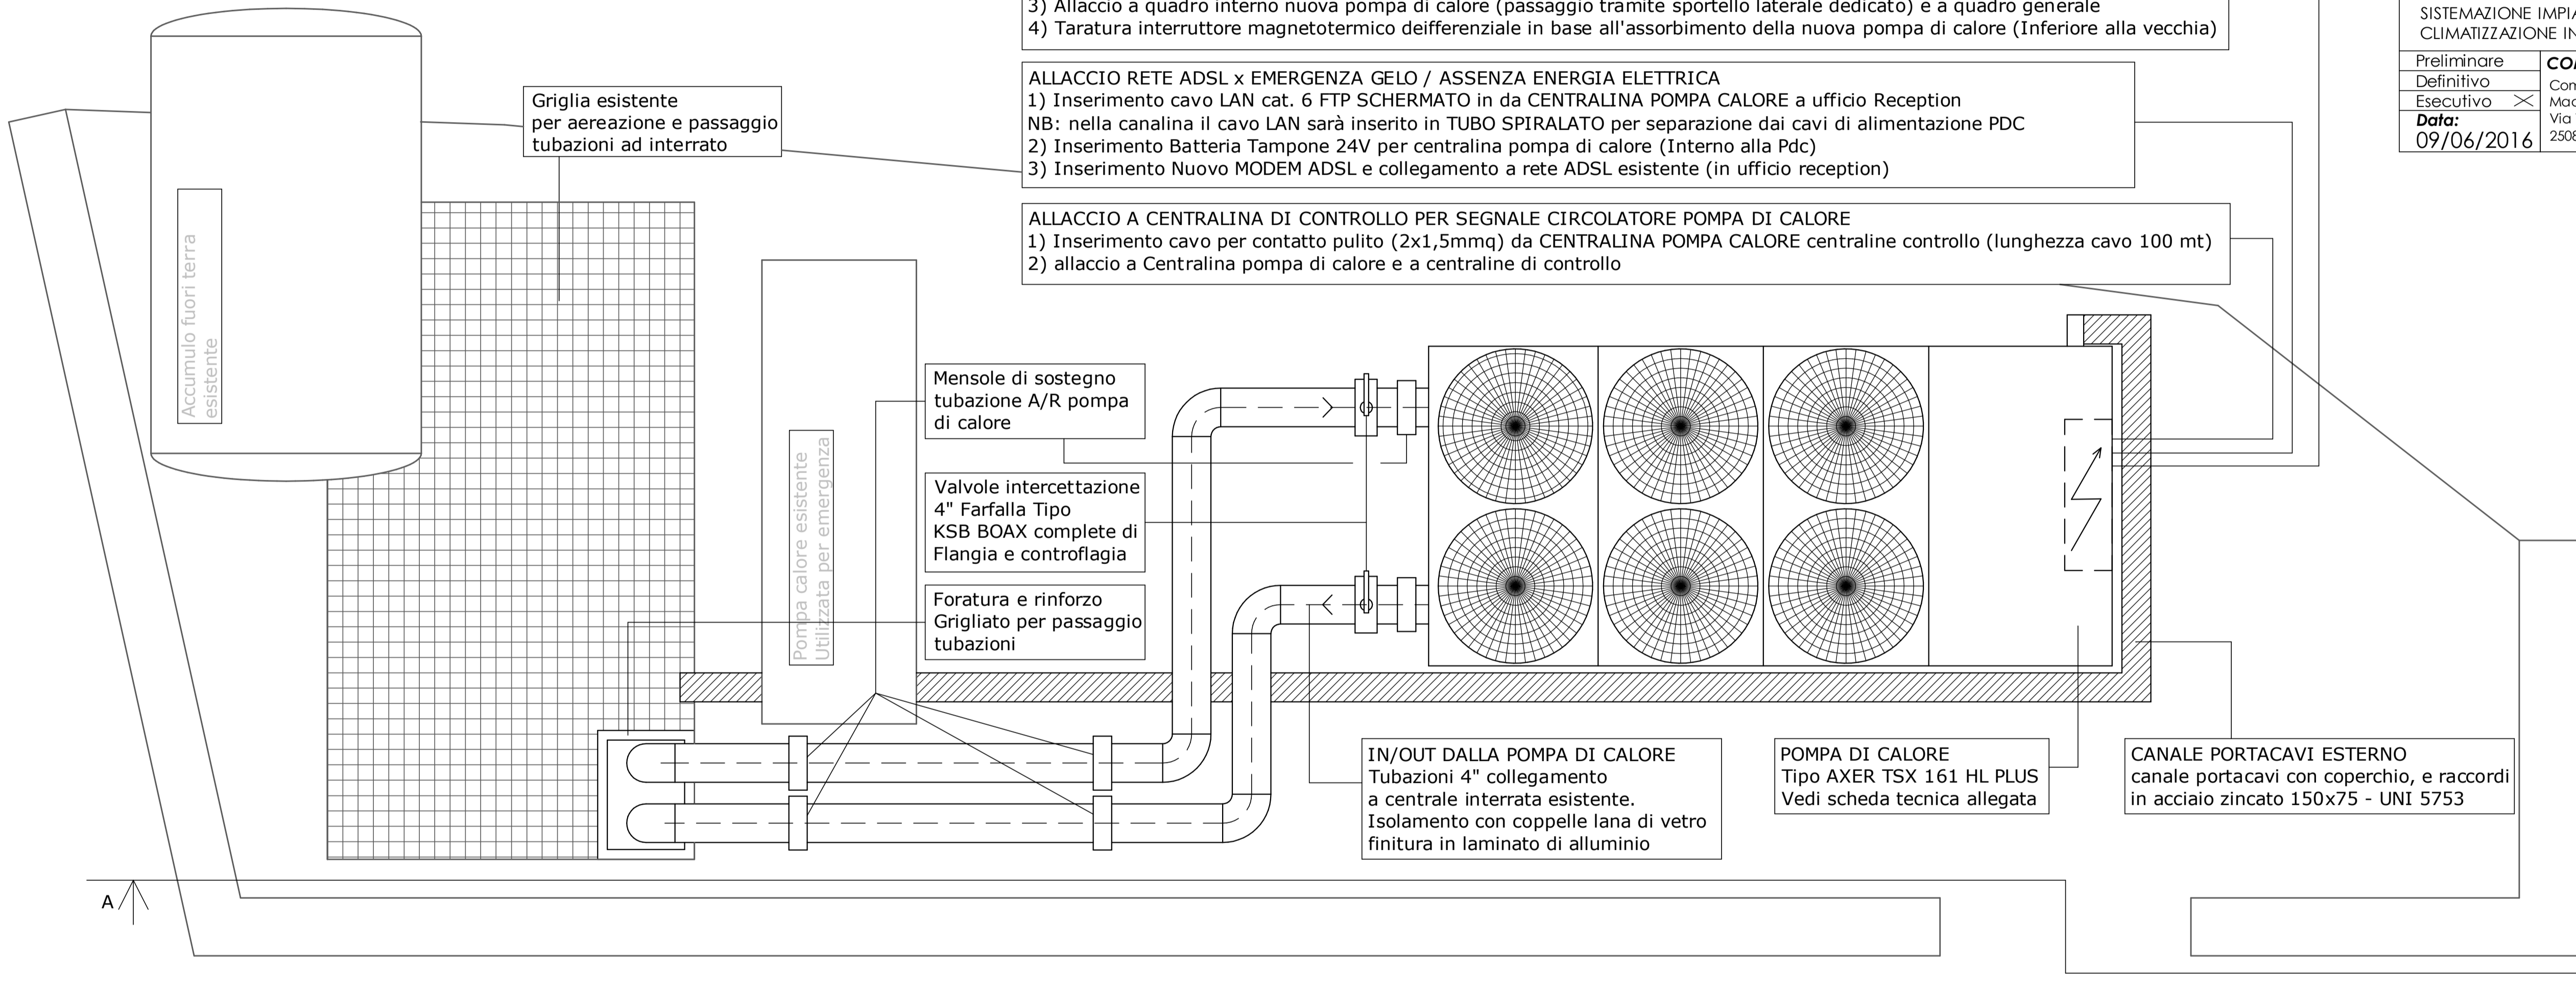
3) Allaccio a quadro interno nuova pompa di calore (passaggio tramite sportello laterale dedicato) e a quadro generale
4) Taratura interruttore magnetotermico deifferenziale in base all'assorbimento della nuova pompa di calore (Inferiore alla vecchia)

SISTEMAZIONE IMPI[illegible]
CLIMATIZZAZIONE IN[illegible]

| Preliminare | CO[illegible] |
|---|---|
| Definitivo | Com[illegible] |
| Esecutivo | Mad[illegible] |
| Data: 09/06/2016 | Via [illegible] 250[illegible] |

ALLACCIO RETE ADSL x EMERGENZA GELO / ASSENZA ENERGIA ELETTRICA
1) Inserimento cavo LAN cat. 6 FTP SCHERMATO in da CENTRALINA POMPA CALORE a ufficio Reception
NB: nella canalina il cavo LAN sarà inserito in TUBO SPIRALATO per separazione dai cavi di alimentazione PDC
2) Inserimento Batteria Tampone 24V per centralina pompa di calore (Interno alla Pdc)
3) Inserimento Nuovo MODEM ADSL e collegamento a rete ADSL esistente (in ufficio reception)

Griglia esistente per aereazione e passaggio tubazioni ad interrato

ALLACCIO A CENTRALINA DI CONTROLLO PER SEGNALE CIRCOLATORE POMPA DI CALORE
1) Inserimento cavo per contatto pulito (2x1,5mmq) da CENTRALINA POMPA CALORE centraline controllo (lunghezza cavo 100 mt)
2) allaccio a Centralina pompa di calore e a centraline di controllo

Accumulo fuori terra esistente

Pompa calore esistente Utilizzata per emergenza

Mensole di sostegno tubazione A/R pompa di calore

Valvole intercettazione 4" Farfalla Tipo KSB BOAX complete di Flangia e controflagia

Foratura e rinforzo Grigliato per passaggio tubazioni

IN/OUT DALLA POMPA DI CALORE
Tubazioni 4" collegamento a centrale interrata esistente.
Isolamento con coppelle lana di vetro finitura in laminato di alluminio

POMPA DI CALORE
Tipo AXER TSX 161 HL PLUS
Vedi scheda tecnica allegata

CANALE PORTACAVI ESTERNO
canale portacavi con coperchio, e raccordi in acciaio zincato 150x75 - UNI 5753

A